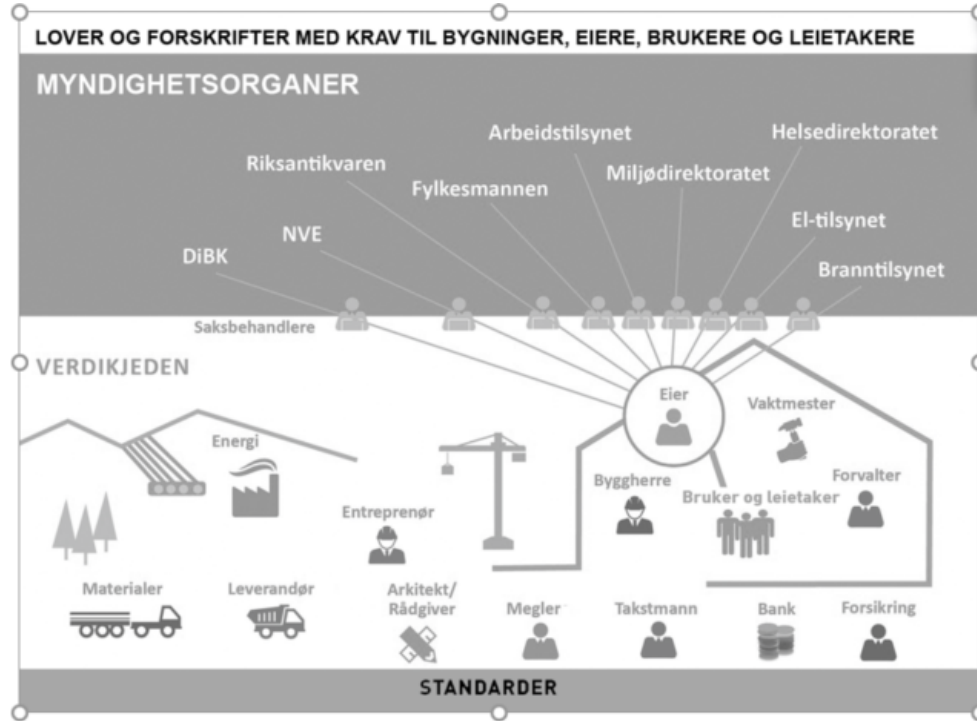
LOVER OG FORSKRIFTER MED KRAV TIL BYGNINGER, EIERE, BRUKERE OG LEIETAKERE

MYNDIGHETSORGANER

Arbeidstilsynet

Helsedirektoratet

Riksantikvaren

Miljødirektoratet

Fylkesmannen

El-tilsynet

NVE

DiBK

Branntilsynet

Saksbehandlere

VERDIKJEDEN

Eier

Vaktmester

Energi

Byggherre

Forvalter

Bruker og leietaker

Entreprenør

Materialer

Leverandør

Arkitekt/ Rådgiver

Megler

Takstmann

Bank

Forsikring

STANDARDER